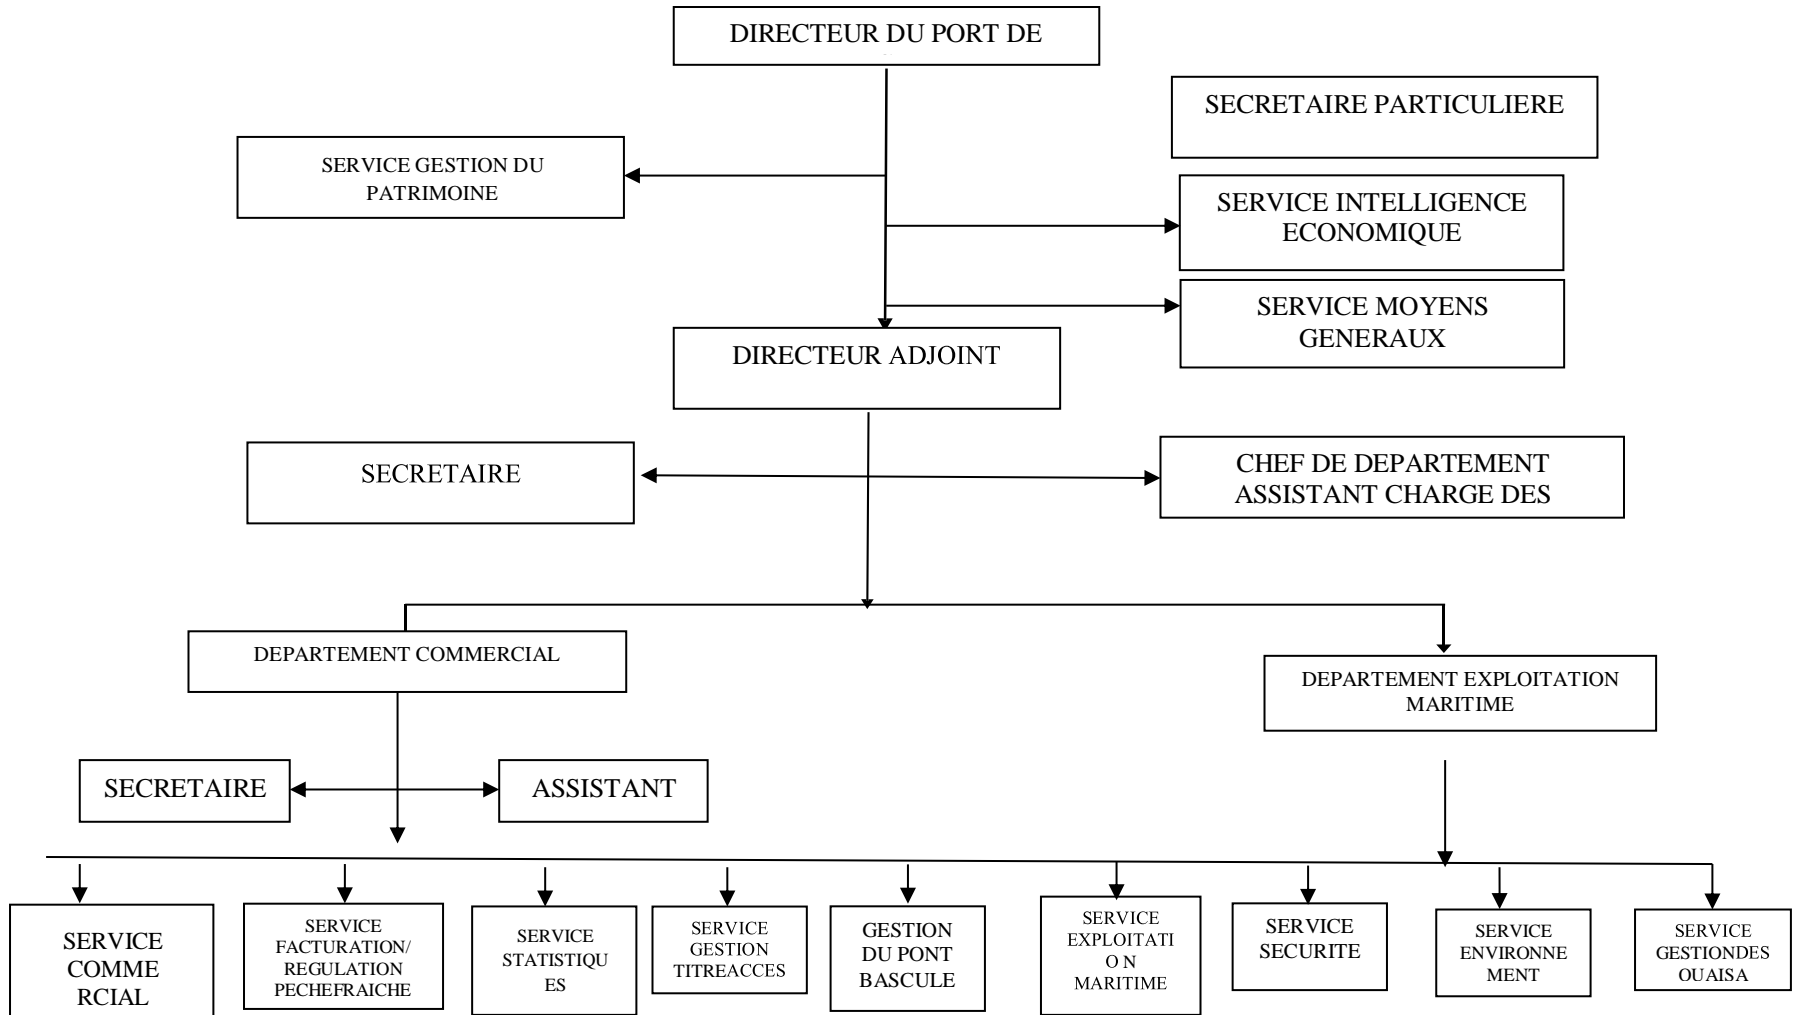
DIRECTEUR DU PORT DE

SECRETAIRE PARTICULIERE

SERVICE GESTION DU PATRIMOINE

SERVICE INTELLIGENCE ECONOMIQUE

SERVICE MOYENS GENERAUX

DIRECTEUR ADJOINT

SECRETAIRE

CHEF DE DEPARTEMENT ASSISTANT CHARGE DES

DEPARTEMENT COMMERCIAL

DEPARTEMENT EXPLOITATION MARITIME

SECRETAIRE

ASSISTANT

SERVICE COMME RCIAL

SERVICE FACTURATION/ REGULATION PECHEFRAICHE

SERVICE STATISTIQU ES

SERVICE GESTION TITREACCES

GESTION DU PONT BASCULE

SERVICE EXPLOITATI O N MARITIME

SERVICE SECURITE

SERVICE ENVIRONNE MENT

SERVICE GESTIONDES OUAISA